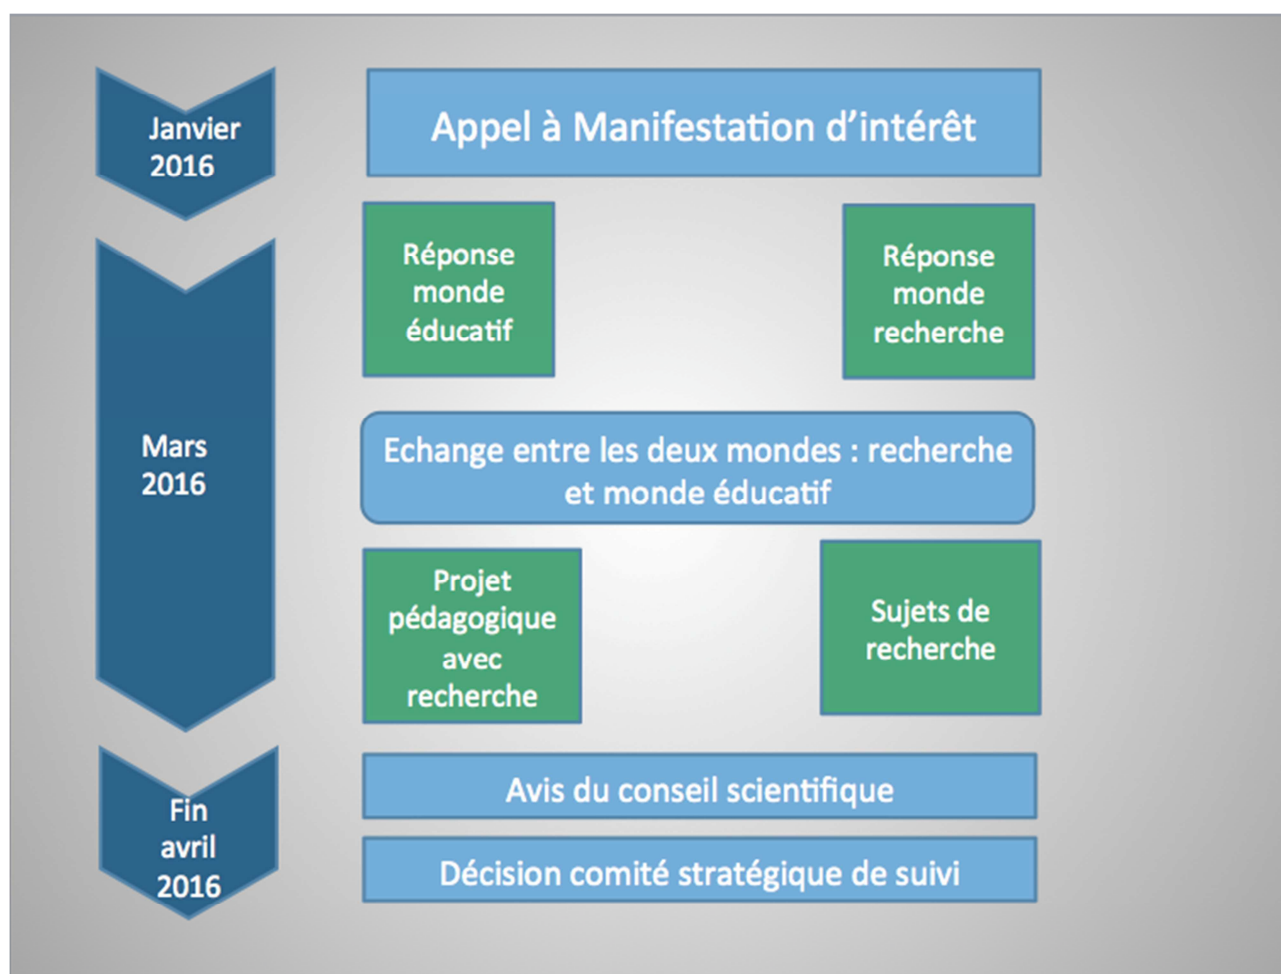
Janvier 2016

Appel à Manifestation d'intérêt

Mars 2016

Réponse monde éducatif

Réponse monde recherche

Echange entre les deux mondes : recherche et monde éducatif

Projet pédagogique avec recherche

Sujets de recherche

Fin avril 2016

Avis du conseil scientifique

Décision comité stratégique de suivi